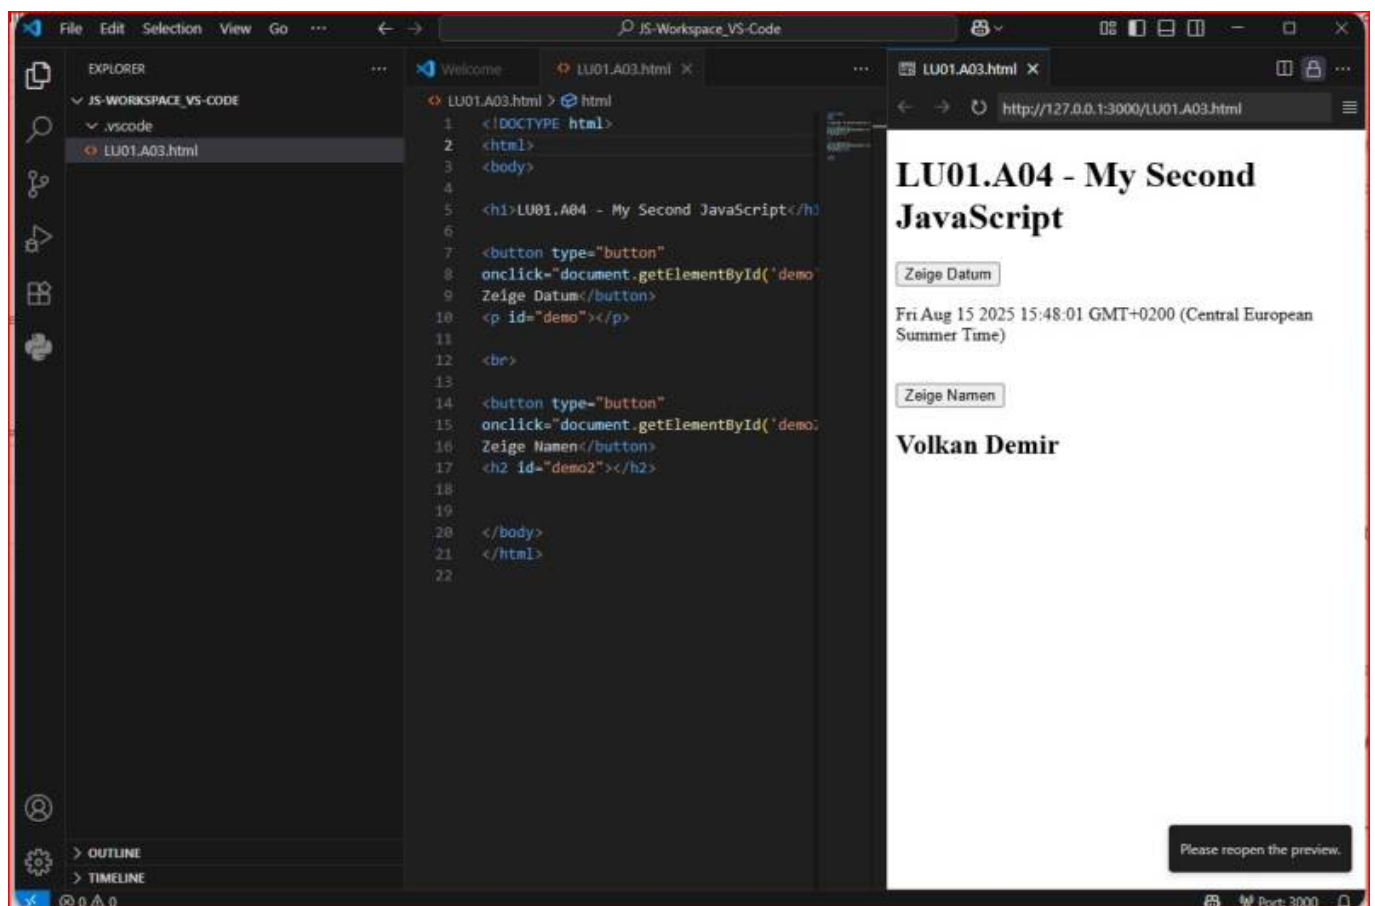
File Edit Selection View Go ··· JS-Workspace_VS-Code

EXPLORER ···
JS-WORKSPACE_VS-CODE
.vscode
LU01.A03.html

Welcome LU01.A03.html ×

LU01.A03.html > html

1 <!DOCTYPE html>
2 <html>
3 <body>
4
5 <h1>LU01.A04 - My Second JavaScript</h1
6
7 <button type="button"
8 onclick="document.getElementById('demo'
9 Zeige Datum</button>
10 <p id="demo"></p>
11
12 <br>
13
14 <button type="button"
15 onclick="document.getElementById('demo2
16 Zeige Namen</button>
17 <h2 id="demo2"></h2>
18
19
20 </body>
21 </html>
22

LU01.A03.html ×

http://127.0.0.1:3000/LU01.A03.html

LU01.A04 - My Second JavaScript

Zeige Datum

Fri Aug 15 2025 15:48:01 GMT+0200 (Central European Summer Time)

Zeige Namen

Volkan Demir

Please reopen the preview.

OUTLINE
TIMELINE

⊗ 0 ⚠ 0 Port: 3000